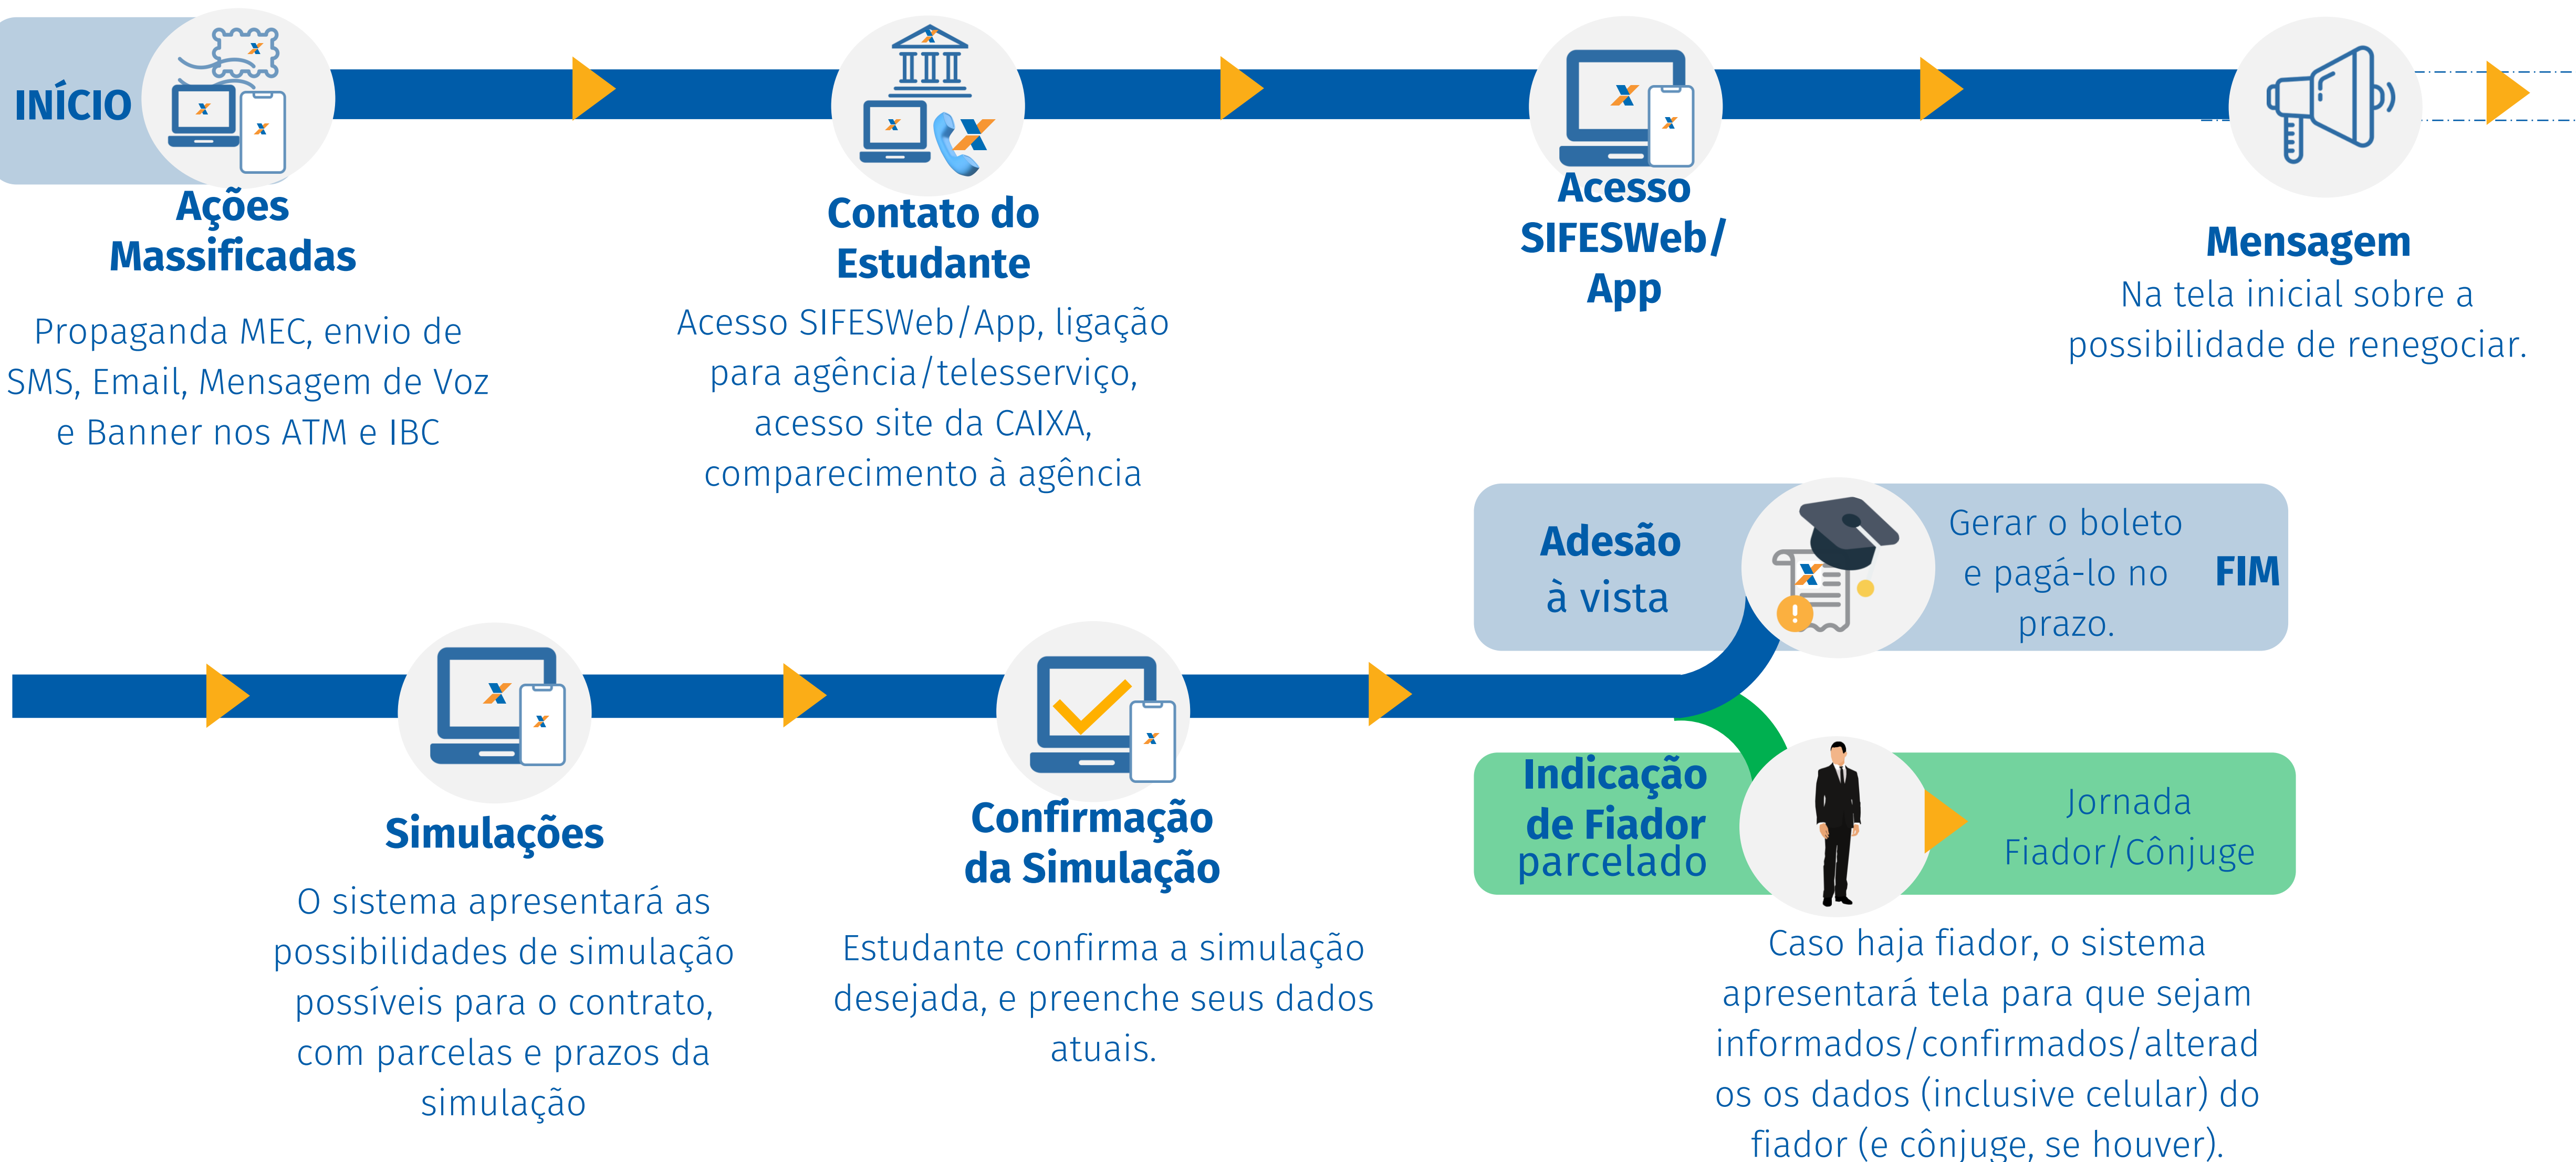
INÍCIO

Ações Massificadas

Propaganda MEC, envio de SMS, Email, Mensagem de Voz e Banner nos ATM e IBC

Contato do Estudante

Acesso SIFESWeb/App, ligação para agência/telesserviço, acesso site da CAIXA, comparecimento à agência

Acesso SIFESWeb/ App

Mensagem

Na tela inicial sobre a possibilidade de renegociar.

Adesão à vista

Gerar o boleto e pagá-lo no prazo.

FIM

Simulações

O sistema apresentará as possibilidades de simulação possíveis para o contrato, com parcelas e prazos da simulação

Confirmação da Simulação

Estudante confirma a simulação desejada, e preenche seus dados atuais.

Indicação de Fiador parcelado

Jornada Fiador/Cônjuge

Caso haja fiador, o sistema apresentará tela para que sejam informados/confirmados/alterados os dados (inclusive celular) do fiador (e cônjuge, se houver).